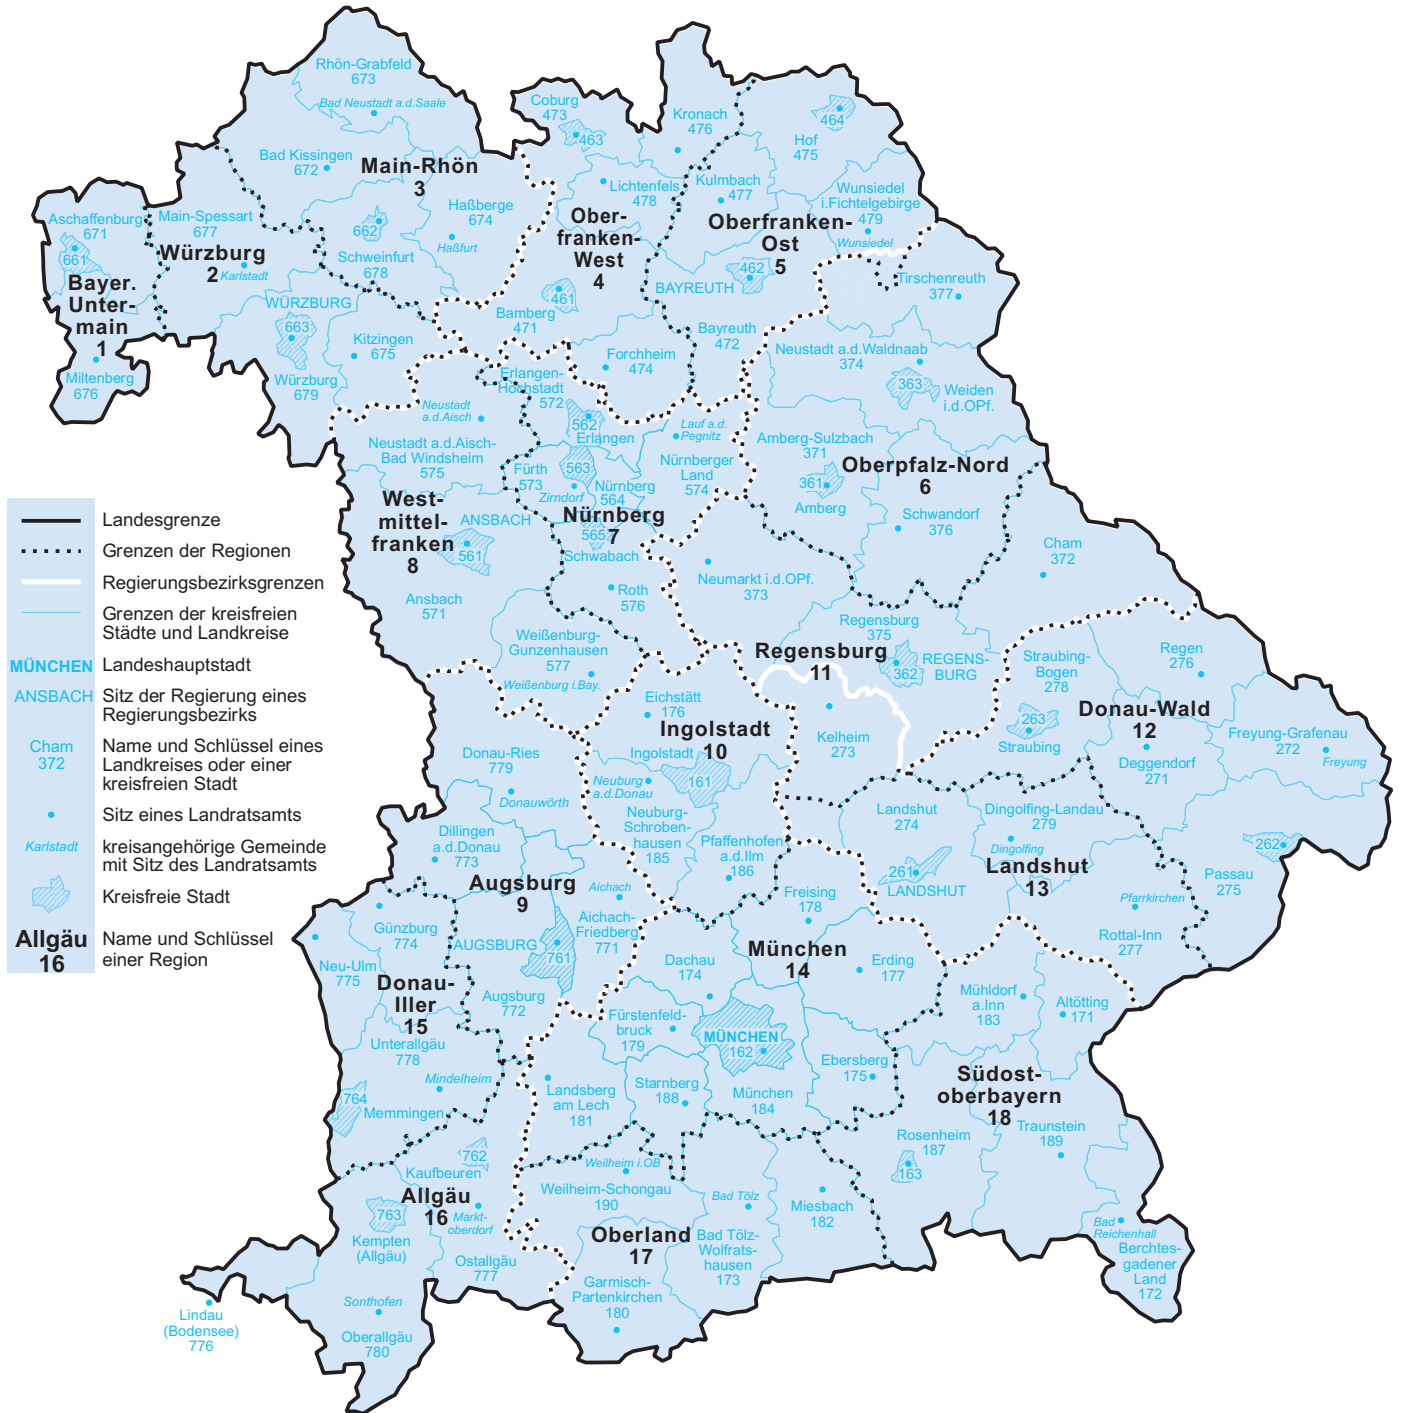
Rhön-Grabfeld 673
Bad Neustadt a.d.Saale
Coburg 473
463
Kronach 476
464
Hof 475
Bad Kissingen 672
Main-Rhön 3
Lichtenfels 478
Kulmbach 477
Wunsiedel i.Fichtelgebirge 479
Wunsiedel
Aschaffenburg 671
661
Main-Spessart 677
Würzburg 2 Karlstadt
662
Haßberge 674
Haßfurt
Ober-franken-West 4
Oberfranken-Ost 5
462
BAYREUTH
Tirschenreuth 377
Bayer. Unter-main 1
Schweinfurt 678
WÜRZBURG
663
461
Bamberg 471
Bayreuth 472
Neustadt a.d.Waldnaab 374
Miltenberg 676
Kitzingen 675
Würzburg 679
Forchheim 474
Erlangen-Höchstadt 572
363
Weiden i.d.OPf.
Neustadt a.d.Aisch
562
Erlangen
Lauf a.d. Pegnitz
Amberg-Sulzbach 371
Neustadt a.d.Aisch-Bad Windsheim 575
Fürth 573
563
Zirndorf
Nürnberg 564
Nürnberger Land 574
361
Amberg
Oberpfalz-Nord 6
West-mittel-franken 8
ANSBACH
Nürnberg 7
Schwandorf 376
561
565
Schwabach
Cham 372
Neumarkt i.d.OPf. 373
Ansbach 571
Roth 576
Landesgrenze
Grenzen der Regionen
Regierungsbezirksgrenzen
Grenzen der kreisfreien Städte und Landkreise
MÜNCHEN Landeshauptstadt
ANSBACH Sitz der Regierung eines Regierungsbezirks
Cham 372 Name und Schlüssel eines Landkreises oder einer kreisfreien Stadt
Sitz eines Landratsamts
Karlstadt kreisangehörige Gemeinde mit Sitz des Landratsamts
Kreisfreie Stadt
Allgäu 16 Name und Schlüssel einer Region
Regensburg 375
Weißenburg-Gunzenhausen 577
Weißenburg i.Bay.
Regensburg 11
362
REGENS-BURG
Straubing-Bogen 278
Regen 276
Eichstätt 176
Ingolstadt 10
Kelheim 273
263
Straubing
Donau-Wald 12
Freyung-Grafenau 272
Freyung
Donau-Ries 779
Ingolstadt
Neuburg a.d.Donau
161
Deggendorf 271
Donauwörth
Neuburg-Schroben-hausen 185
Landshut 274
Dingolfing-Landau 279
Dingolfing
Dillingen a.d.Donau 773
Pfaffenhofen a.d.Ilm 186
262
Passau 275
261
LANDSHUT
Landshut 13
Augsburg 9
Aichach
Pfarrkirchen
Günzburg 774
Freising 178
Aichach-Friedberg 771
Neu-Ulm 775
AUGSBURG
761
München 14
Erding 177
Rottal-Inn 277
Donau-Iller 15
Dachau 174
Augsburg 772
Mühldorf a.Inn 183
Altötting 171
Fürstenfeld-bruck 179
MÜNCHEN 162
Unterallgäu 778
Ebersberg 175
Südost-oberbayern 18
Mindelheim
Landsberg am Lech 181
Starnberg 188
München 184
764
Memmingen
Traunstein 189
Rosenheim 187
762
Kaufbeuren
163
Weilheim i.OB
Allgäu 16
Weilheim-Schongau 190
Bad Tölz
Miesbach 182
763
Markt-oberdorf
Bad Reichenhall
Kempten (Allgäu)
Oberland 17
Bad Tölz-Wolfrats-hausen 173
Berchtes-gadener Land 172
Ostallgäu 777
Garmisch-Partenkirchen 180
Lindau (Bodensee) 776
Sonthofen
Oberallgäu 780